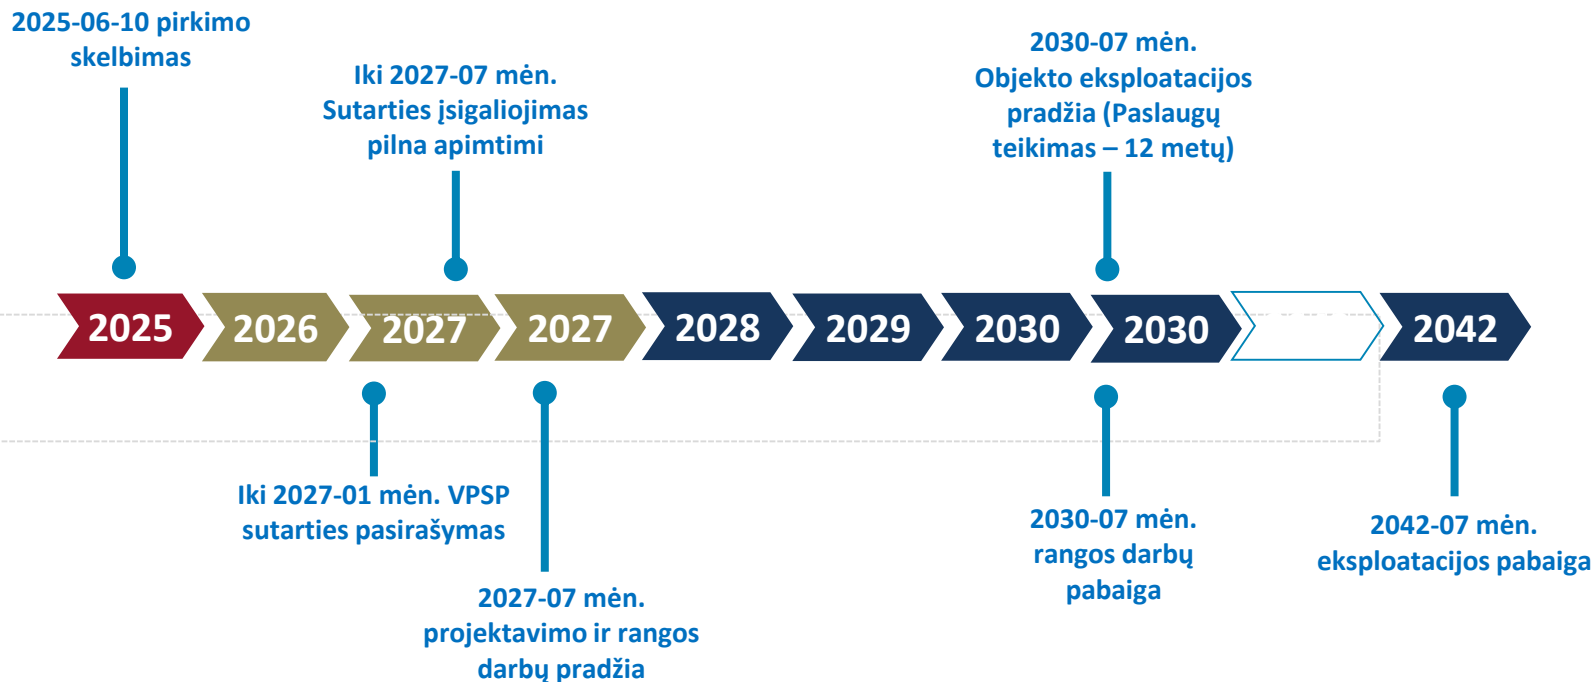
2025-06-10 pirkimo skelbimas

Iki 2027-07 mėn. Sutarties įsigaliojimas pilna apimtimi

2030-07 mėn. Objekto eksploatacijos pradžia (Paslaugų teikimas – 12 metų)

2025 2026 2027 2027 2028 2029 2030 2030 2042

Iki 2027-01 mėn. VPSP sutarties pasirašymas

2027-07 mėn. projektavimo ir rangos darbų pradžia

2030-07 mėn. rangos darbų pabaiga

2042-07 mėn. eksploatacijos pabaiga